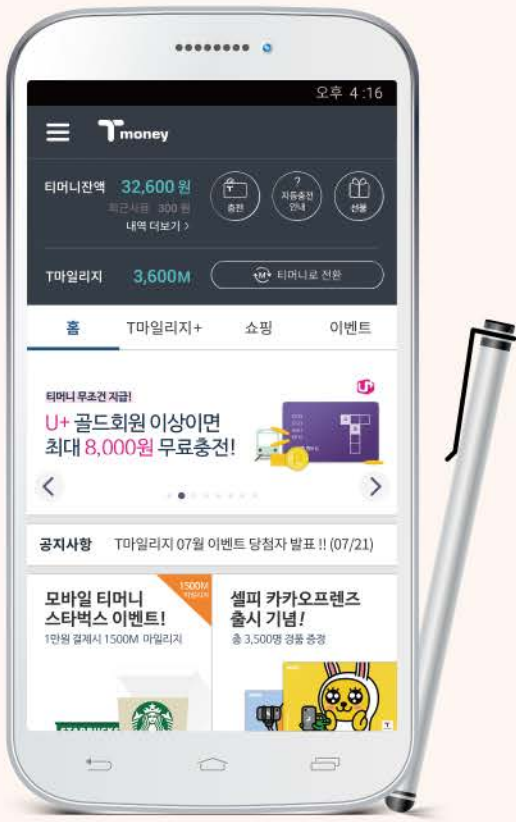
오후 4:16

T money

티머니잔액 32,600 원
최근사용 300 원
내역 더보기 >

충전
자동충전 안내
선물

T마일리지 3,600M
티머니로 전환

홈
T마일리지+
쇼핑
이벤트

티머니 무조건 지급!
U+ 골드회원 이상이면
최대 8,000원 무료충전!

공지사항 T마일리지 07월 이벤트 당첨자 발표 !! (07/21)

모바일 티머니
스타벅스 이벤트!
1만원 결제시 1500M 마일리지
1500M

셀피 카카오프렌즈
출시 기념!
총 3,500명 경품 증정